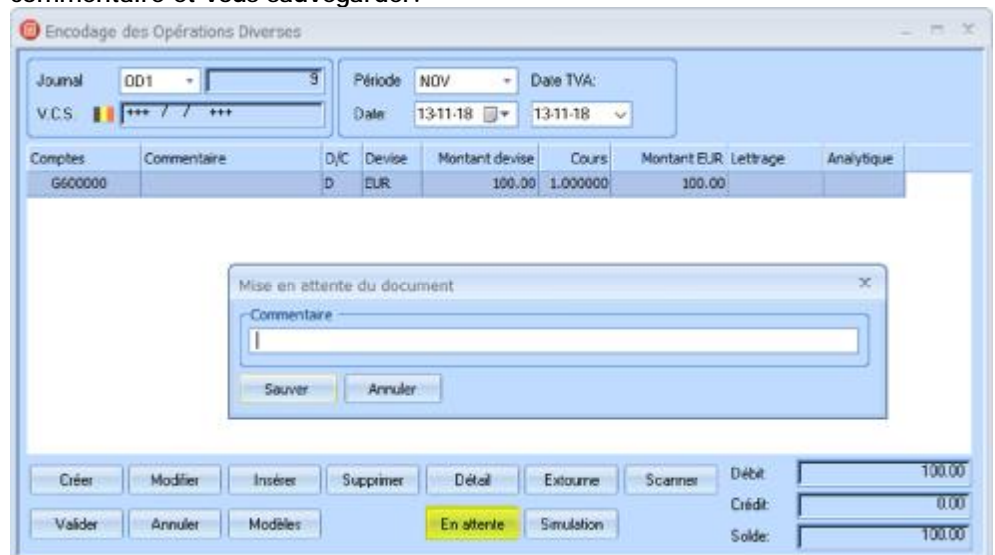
commentaire et vous sauvegarder.

Encodage des Opérations Diverses

Journal OD1 9
V.C.S +++ / / +++
Période NOV
Date 13-11-18
Date TVA:
13-11-18

| Comptes | Commentaire | D/C | Devise | Montant devise | Cours | Montant EUR | Lettrage | Analytique |
|---|---|---|---|---|---|---|---|---|
| G600000 | | D | EUR | 100.00 | 1.000000 | 100.00 | | |

Mise en attente du document
Commentaire
Sauver Annuler

Créer Modifier Insérer Supprimer Détail Extourne Scanner
Valider Annuler Modèles En attente Simulation
Débit 100.00
Crédit 0.00
Solde 100.00